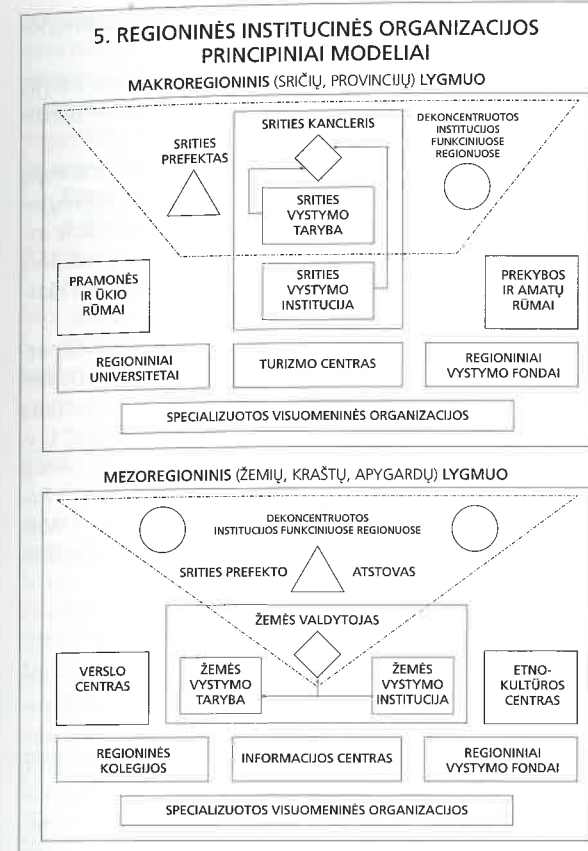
5. REGIONINĖS INSTITUCINĖS ORGANIZACIJOS PRINCIPINIAI MODELIAI

MAKROREGIONINIS (SRIČIŲ, PROVINCIJŲ) LYGMUO

SRITIES PREFEKTAS

SRITIES KANCLERIS

DEKONCENTRUOTOS INSTITUCIJOS FUNKCINIUOSE REGIONUOSE

SRITIES VYSTYMO TARYBA

SRITIES VYSTYMO INSTITUCIJA

PRAMONĖS IR ŪKIO RŪMAI

PREKYBOS IR AMATŲ RŪMAI

REGIONINIAI UNIVERSITETAI

TURIZMO CENTRAS

REGIONINIAI VYSTYMO FONDAI

SPECIALIZUOTOS VISUOMENINĖS ORGANIZACIJOS

MEZOREGIONINIS (ŽEMIŲ, KRAŠTŲ, APYGARDŲ) LYGMUO

DEKONCENTRUOTOS INSTITUCIJOS FUNKCINIUOSE REGIONUOSE

SRITIES PREFEKTO ATSTOVAS

ŽEMĖS VALDYTOJAS

VERSLO CENTRAS

ŽEMĖS VYSTYMO TARYBA

ŽEMĖS VYSTYMO INSTITUCIJA

ETNO-KULTŪROS CENTRAS

REGIONINĖS KOLEGIJOS

INFORMACIJOS CENTRAS

REGIONINIAI VYSTYMO FONDAI

SPECIALIZUOTOS VISUOMENINĖS ORGANIZACIJOS